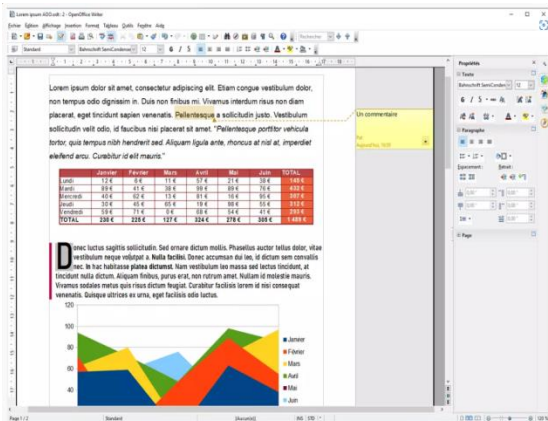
Lorem ipsum ASO.odt : 2 - OpenOffice Writer

Fichier Édition Affichage Insertion Format Tableau Outils Fenêtre Aide

Standard Bahnschrift SemiConden 12

Rechercher

Lorem ipsum dolor sit amet, consectetur adipiscing elit. Cras congue vestibulum dolor, non tempus odio dignissim in. Duis non finibus mi. Vivamus interdum risus non diam placerat, eget tincidunt sapien venenatis. Pellentesque a sollicitudin justo. Vestibulum sollicitudin velit odio, id faucibus nisi placerat sit amet. "Pellentesque porttitor vehicula tortor, quis tempus nibh hendrerit sed. Aliquam ligula ante, rhoncus at nisl at, imperdiet eleifend arcu. Curabitur id elit mauris."

Un commentaire

| | Janvier | Fevrier | Mars | Avril | Mai | Juin | TOTAL |
|---|---|---|---|---|---|---|---|
| Lundi | 12 € | 6 € | 11 € | 57 € | 21 € | 38 € | 145 € |
| Mardi | 89 € | 41 € | 38 € | 99 € | 89 € | 76 € | 432 € |
| Mercredi | 40 € | 62 € | 13 € | 61 € | 16 € | 95 € | 287 € |
| Jeudi | 30 € | 45 € | 65 € | 19 € | 98 € | 55 € | 312 € |
| Vendredi | 59 € | 71 € | 0 € | 88 € | 54 € | 41 € | 292 € |
| TOTAL | 230 € | 225 € | 127 € | 324 € | 278 € | 305 € | 1 489 € |

Donec luctus sagittis sollicitudin. Sed ornare dictum mollis. Phasellus auctor tellus dolor, vitae vestibulum neque volutpat a. Nulla facilisi. Donec accumsan dui leo, id dictum sem convallis nec. In hac habitasse platea dictumst. Nam vestibulum leo massa sed lectus tincidunt, at tincidunt nulla dictum. Aliquam finibus, purus erat, non rutrum amet. Nullam id molestie mauris. Vivamus sodales metus quis risus dictum feugiat. Curabitur facilisis lorem id nisi consequat venenatis. Quisque ultrices ex urna, eget facilisis odio luctus.

120
100
80
60
40
20

Janvier
Février
Mars
Avril
Mai
Juin

Propriétés
Texte
Bahnschrift SemiConden 12
Paragraphe
Espacement : Retrait :
Page

Page 1 / 2 Standard Français (France)